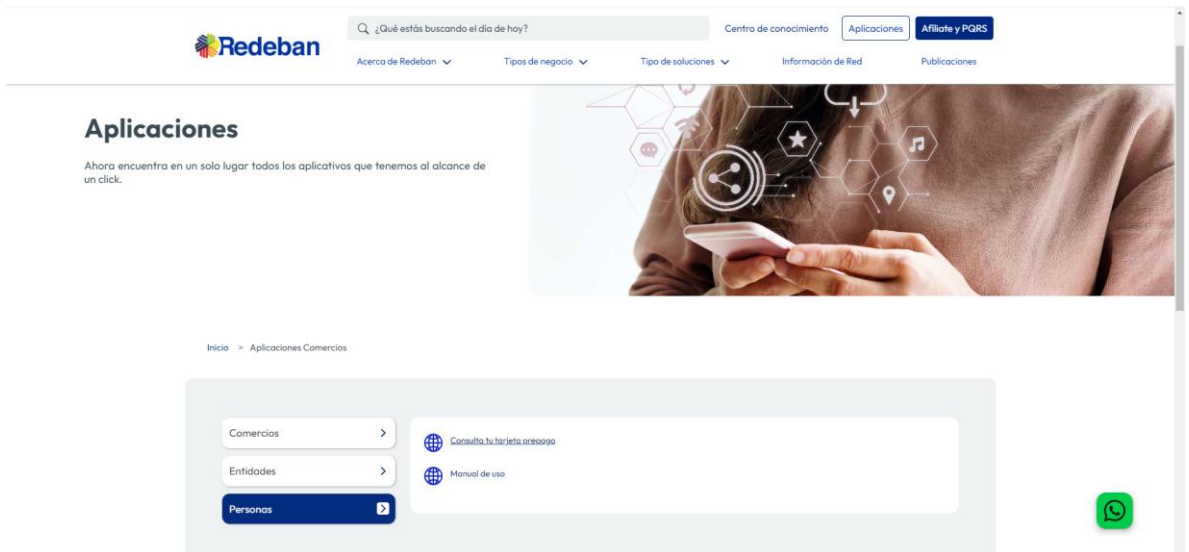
Redeban

¿Qué estás buscando el día de hoy?

Centro de conocimiento Aplicaciones Afíliate y PQRS

Acerca de Redeban Tipos de negocio Tipo de soluciones Información de Red Publicaciones

Aplicaciones

Ahora encuentra en un solo lugar todos los aplicativos que tenemos al alcance de un click.

Inicio > Aplicaciones Comercios

Comercios

Entidades

Personas

Consulta tu tarjeta prepago

Manual de uso